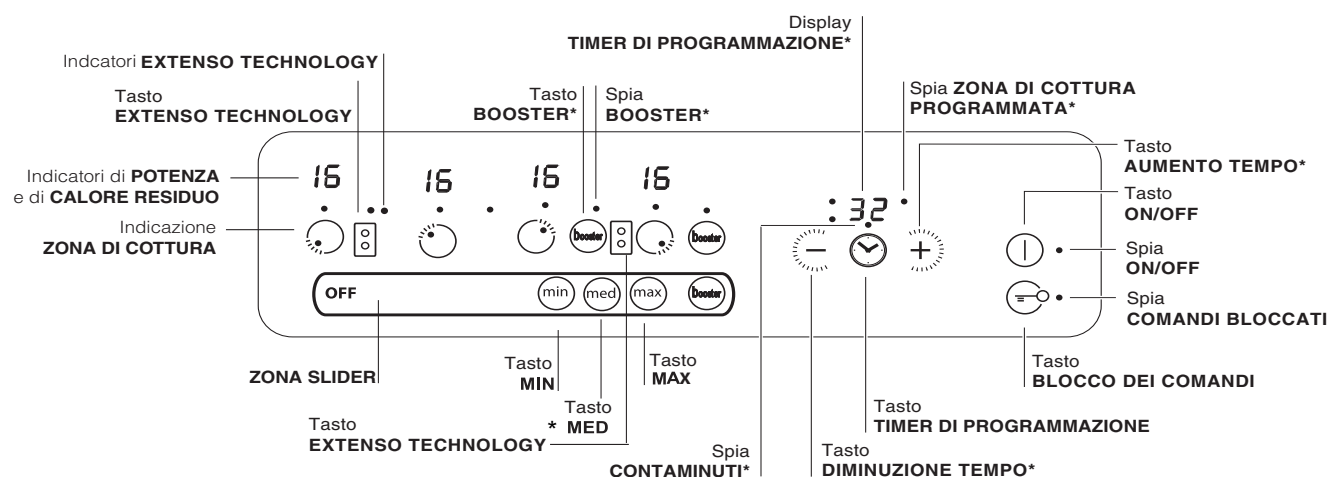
Display
TIMER DI PROGRAMMAZIONE*

Indcatori EXTENSO TECHNOLOGY

Tasto
EXTENSO TECHNOLOGY

Tasto
BOOSTER*

Spia
BOOSTER*

Spia ZONA DI COTTURA
PROGRAMMATA*

Tasto
AUMENTO TEMPO*

Indicatori di POTENZA
e di CALORE RESIDUO

16 16 16 16

: 32

Tasto
ON/OFF

Indicazione
ZONA DI COTTURA

Booster

Booster

Spia
ON/OFF

OFF

min

med

max

Booster

Spia
COMANDI BLOCCATI

ZONA SLIDER

Tasto
MIN

Tasto
MED

Tasto
MAX

Tasto
BLOCCO DEI COMANDI

Tasto
EXTENSO TECHNOLOGY

*

Tasto
TIMER DI PROGRAMMAZIONE

Spia
CONTAMINUTI*

Tasto
DIMINUZIONE TEMPO*